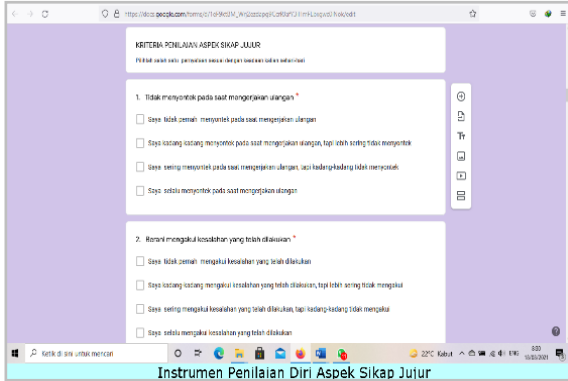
https://docs.google.com/forms/d/1o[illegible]/edit

KRITERIA PENILAIAN ASPEK SIKAP JUJUR

Pilihlah salah satu pernyataan sesuai dengan keadaan kalian sebenarnya

1. Tidak menyontek pada saat mengerjakan ulangan *

Saya tidak pernah menyontek pada saat mengerjakan ulangan

Saya kadang kadang menyontek pada saat mengerjakan ulangan, tapi lebih sering tidak menyontek

Saya sering menyontek pada saat mengerjakan ulangan, tapi kadang-kadang tidak menyontek

Saya selalu menyontek pada saat mengerjakan ulangan

2. Berani mengakui kesalahan yang telah dilakukan *

Saya tidak pernah mengakui kesalahan yang telah dilakukan

Saya kadang kadang mengakui kesalahan yang telah dilakukan, tapi lebih sering tidak mengakui

Saya sering mengakui kesalahan yang telah dilakukan, tapi kadang-kadang tidak mengakui

Saya selalu mengakui kesalahan yang telah dilakukan

Ketik di sini untuk mencari

22°C Kabut

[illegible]

Instrumen Penilaian Diri Aspek Sikap Jujur